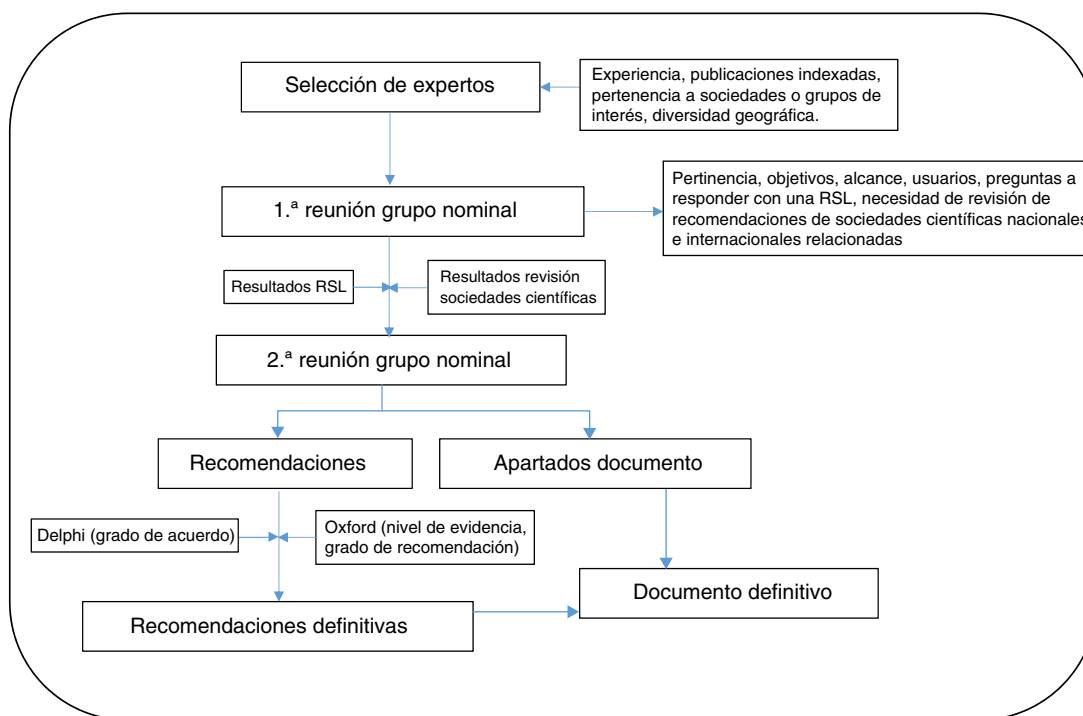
Selección de expertos

Experiencia, publicaciones indexadas, pertenencia a sociedades o grupos de interés, diversidad geográfica.

1.ª reunión grupo nominal

Pertinencia, objetivos, alcance, usuarios, preguntas a responder con una RSL, necesidad de revisión de recomendaciones de sociedades científicas nacionales e internacionales relacionadas

Resultados RSL

Resultados revisión sociedades científicas

2.ª reunión grupo nominal

Recomendaciones

Apartados documento

Delphi (grado de acuerdo)

Oxford (nivel de evidencia, grado de recomendación)

Documento definitivo

Recomendaciones definitivas